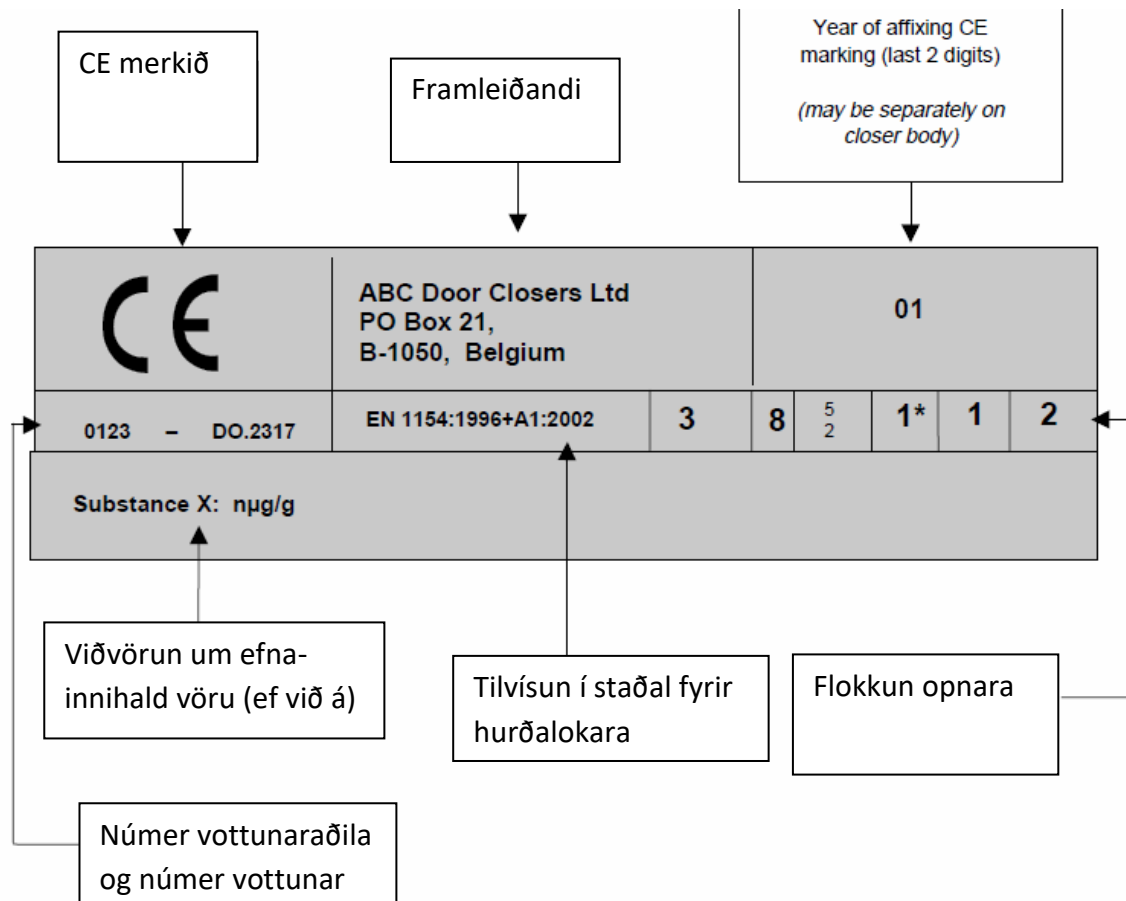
CE merkið

Framleiðandi

Year of affixing CE marking (last 2 digits)

(may be separately on closer body)

CE

ABC Door Closers Ltd
PO Box 21,
B-1050, Belgium

01

| 0123 – DO.2317 | EN 1154:1996+A1:2002 | 3 | 8 | 5 2 | 1* | 1 | 2 |
|---|---|---|---|---|---|---|---|

Substance X: nµg/g

Viðvörun um efnainnihald vöru (ef við á)

Tilvísun í staðal fyrir hurðalokara

Flokkun opnara

Númer vottunaraðila og númer vottunar